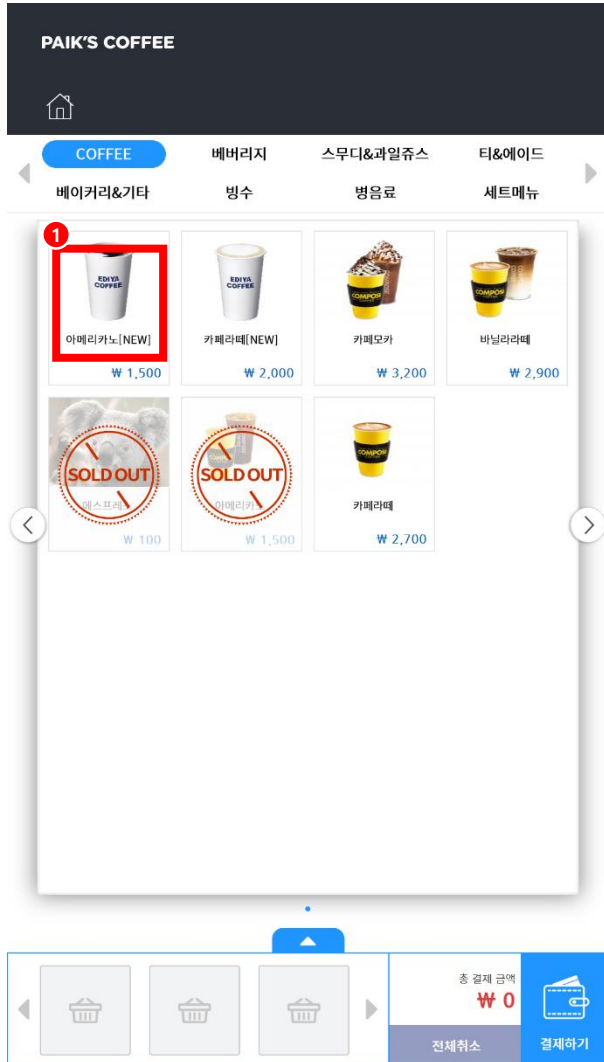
PAIK'S COFFEE

COFFEE
베버리지
스무디&과일쥬스
티&에이드
베이커리&기타
빙수
병음료
세트메뉴

1

EDIYA COFFEE
아메리카노[NEW]
₩ 1,500

EDIYA COFFEE
카페라떼[NEW]
₩ 2,000

COMPOSE
카페모카
₩ 3,200

COMPOSE
바닐라라떼
₩ 2,900

SOLD OUT
에스프레
₩ 100

SOLD OUT
아메리카
₩ 1,500

COMPOSE
카페라떼
₩ 2,700

총 결제 금액
₩ 0
전체취소
결제하기